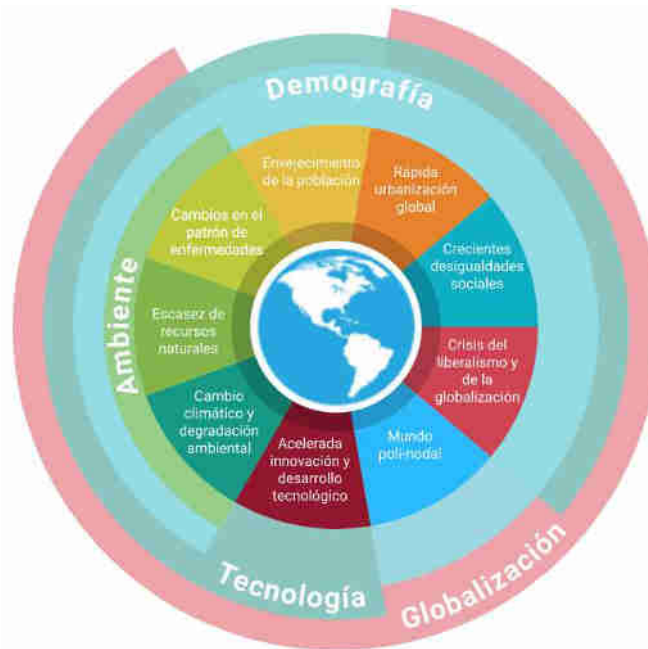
Demografía

Envejecimiento de la población

Rápida urbanización global

Crecientes desigualdades sociales

Crisis del liberalismo y de la globalización

Mundo poli-nodal

Acelerada innovación y desarrollo tecnológico

Cambio climático y degradación ambiental

Escasez de recursos naturales

Cambios en el patrón de enfermedades

Ambiente

Tecnología

Globalización